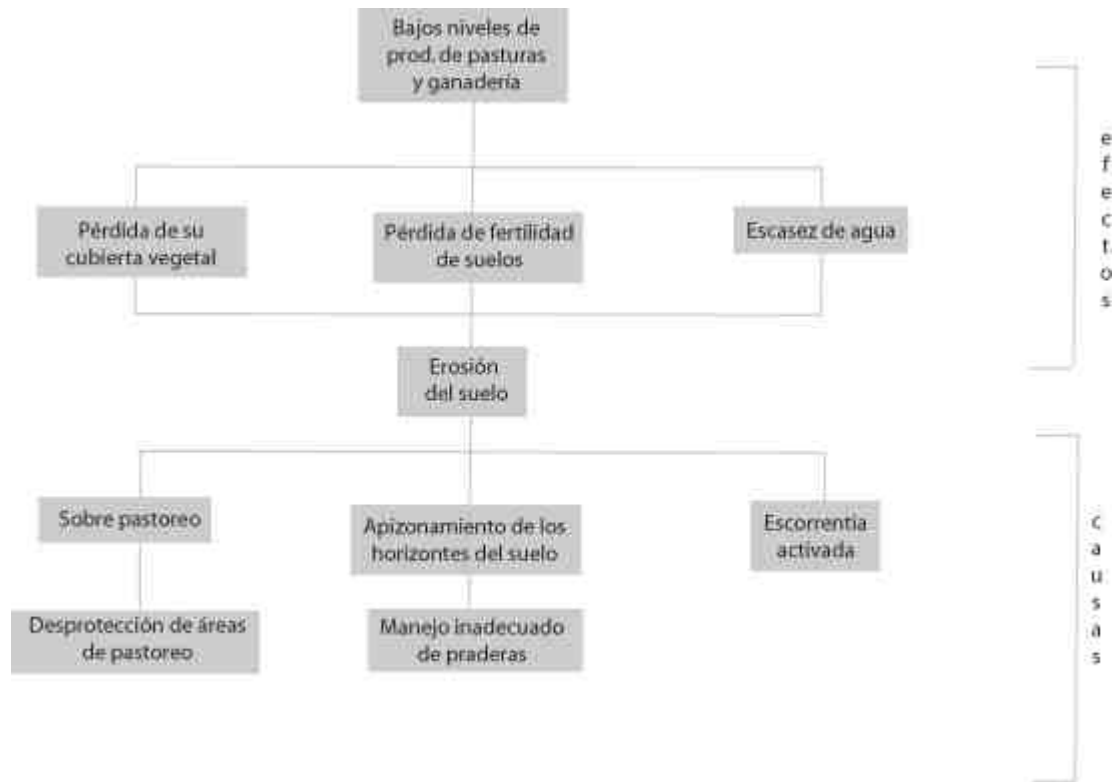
Bajos niveles de prod. de pasturas y ganadería

Pérdida de su cubierta vegetal

Pérdida de fertilidad de suelos

Escasez de agua

Erosión del suelo

Sobre pastoreo

Apizonamiento de los horizontes del suelo

Escorrentía activada

Desprotección de áreas de pastoreo

Manejo inadecuado de praderas

efectos

causas